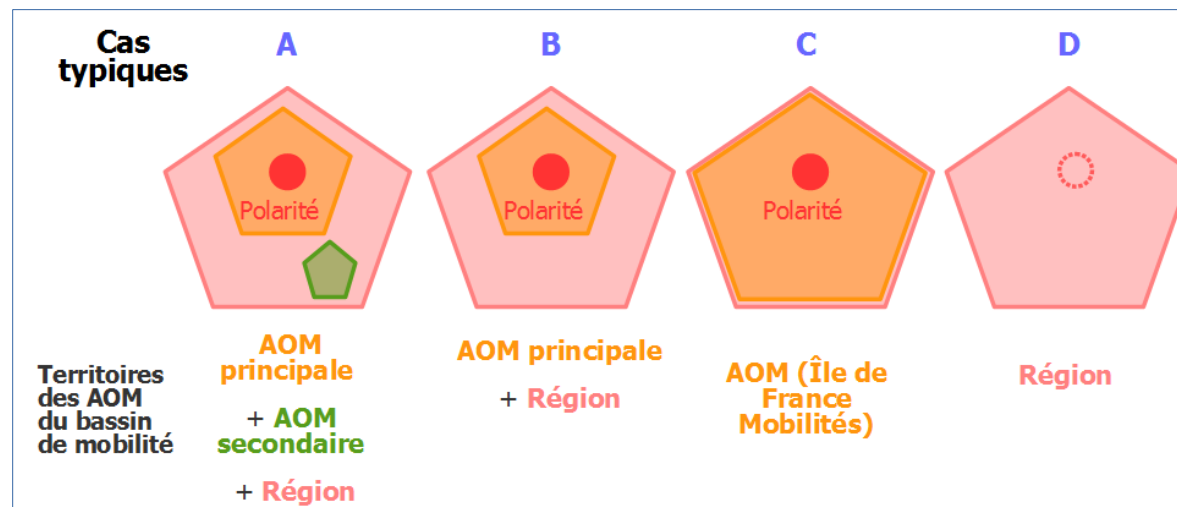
Cas typiques

A

B

C

D

Polarité

Polarité

Polarité

Territoires des AOM du bassin de mobilité

AOM principale

+ AOM secondaire

+ Région

AOM principale

+ Région

AOM (Île de France Mobilités)

Région